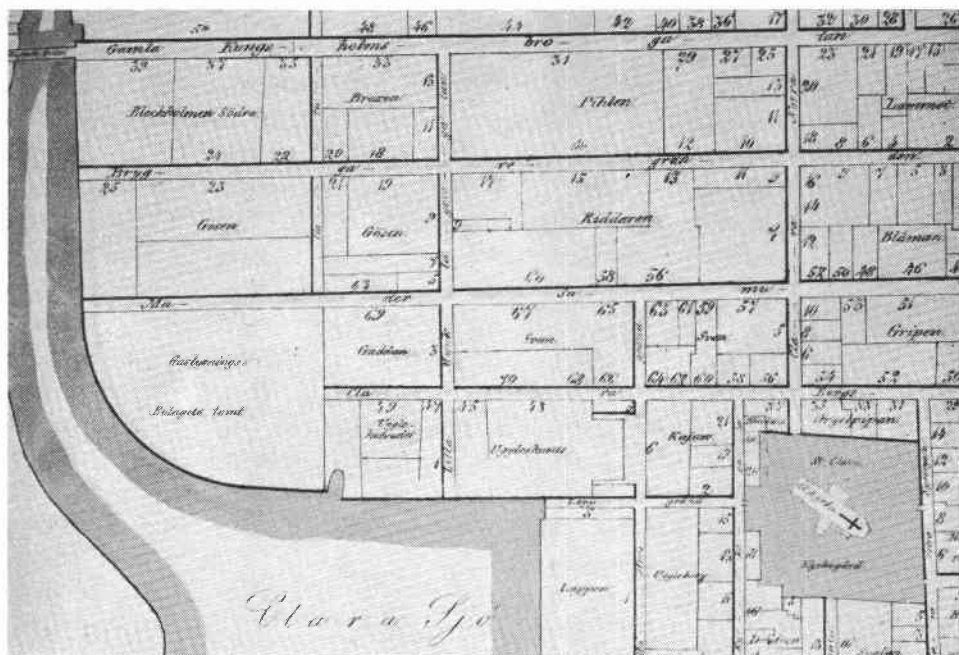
50 48 46 44 42 40 38 36 17 32 30 28 26

Gamla Konge - hohns - bro - ga - tan

39 37 35 33 31 29 27 25 23 21 19 17 15

Bleckholmen Södra Brazen Pihlen Lammet

34 22 20 18 12 10 8 6 4 2

Brya - ga - re - grän - den

25 23 21 19 17 15 13 11 9 7 5 3

Gåsen Gåsen Riddaren Blåman

63 Cu 58 56 52 50 48 46

Ma - der Sa - mu

69 67 65 63 61 59 57 55 51

Gaddan Grön Svan Gripen

Gastgarnings-
Belägete tomt

79 62 68 64 62 60 58 56 54 52

Ola Fa Konge

59 57 55 53 35 33 31

Vapn-
Indranter

Upplysthuset Kajsen Ängelspegel

St. Clara

Kyrkogård

Laggaren

Clara Sjö